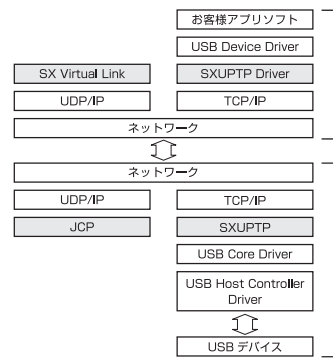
お客様アプリソフト

USB Device Driver

SX Virtual Link

SXUPTP Driver

UDP/IP

TCP/IP

ネットワーク

ネットワーク

UDP/IP

TCP/IP

JCP

SXUPTP

USB Core Driver

USB Host Controller Driver

USB デバイス